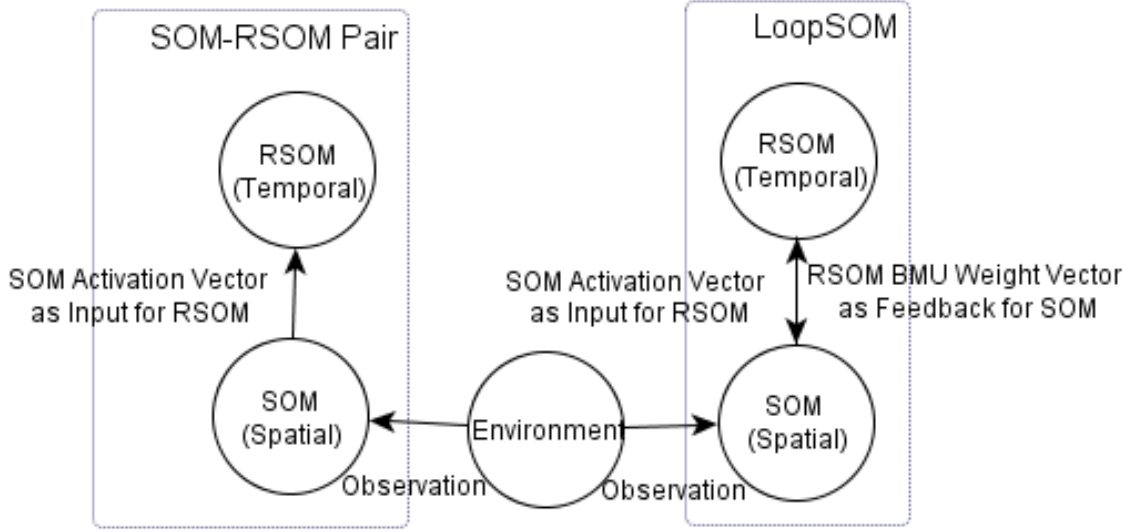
SOM-RSOM Pair

RSOM
(Temporal)

SOM Activation Vector
as Input for RSOM

SOM
(Spatial)

Observation

Environment

LoopSOM

RSOM
(Temporal)

SOM Activation Vector
as Input for RSOM

RSOM BMU Weight Vector
as Feedback for SOM

SOM
(Spatial)

Observation